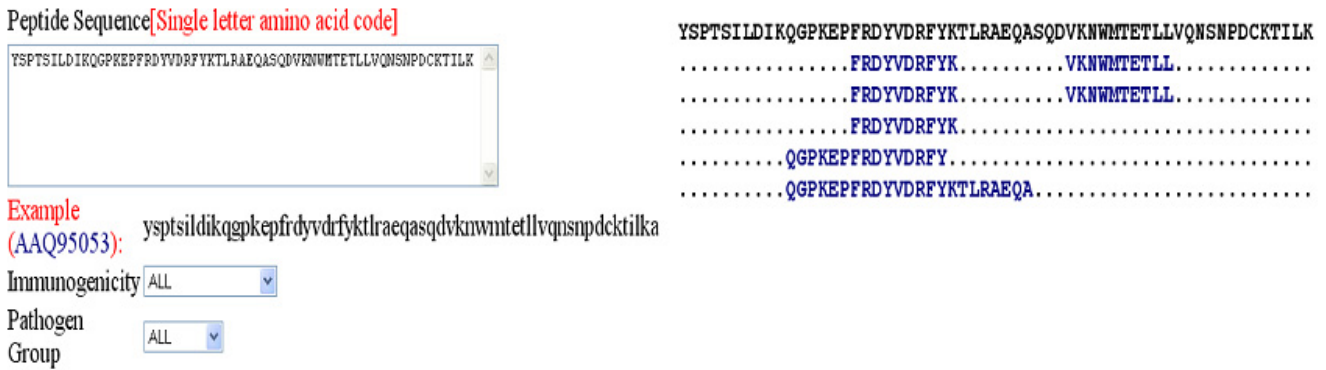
Peptide Sequence[Single letter amino acid code]

YSPTSILDIKQGPKEPFRDYVDRFYKTLRAEQASQDVKNWMTETLLVQNSNPDCKTILK

Example (AAQ95053): ysptsildikqgpkepfrdyvdrfyktlraeqasqdvknwmtetllvqnsnpdcktilka

Immunogenicity ALL

Pathogen Group ALL

YSPTSILDIKQGPKEPFRDYVDRFYKTLRAEQASQDVKNWMTETLLVQNSNPDCKTILK
................FRDYVDRFYK..........VKNWMTETLL............
................FRDYVDRFYK..........VKNWMTETLL............
................FRDYVDRFYK................................
..........QGPKEPFRDYVDRFY.................................
..........QGPKEPFRDYVDRFYKTLRAEQA.........................